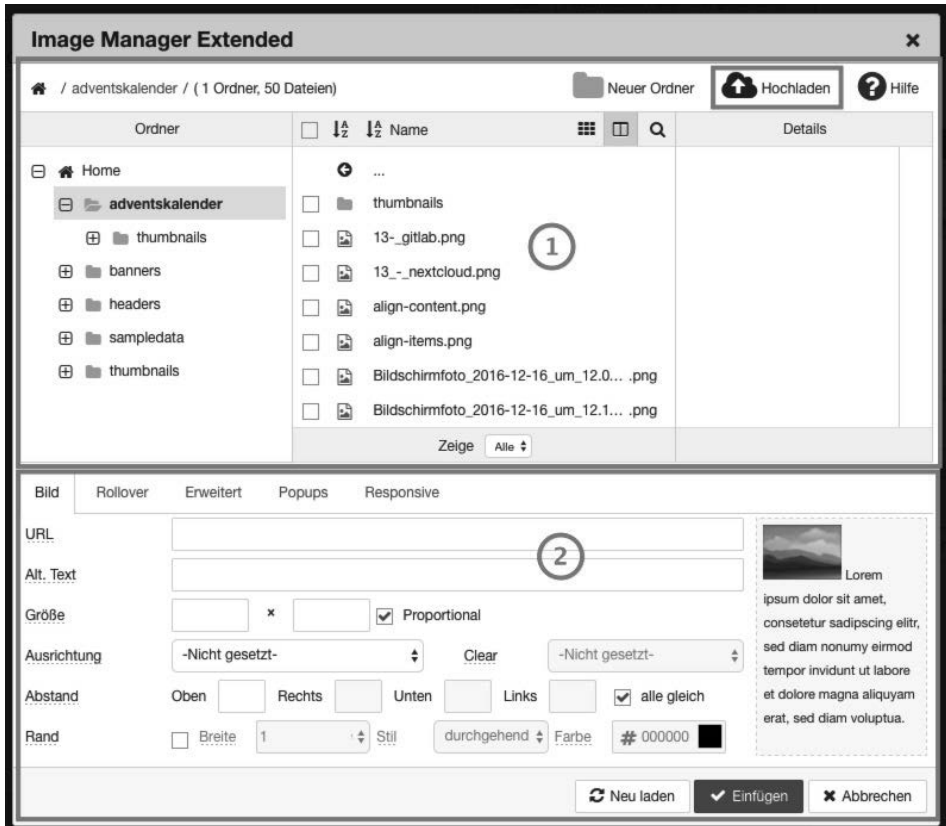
Image Manager Extended ×

/ adventskalender / ( 1 Ordner, 50 Dateien)

Neuer Ordner

Hochladen

Hilfe

Ordner

Name

Details

Home

adventskalender

thumbnails

banners

headers

sampledata

thumbnails

...

thumbnails

13-_gitlab.png

13_-_nextcloud.png

align-content.png

align-items.png

Bildschirmfoto_2016-12-16_um_12.0... .png

Bildschirmfoto_2016-12-16_um_12.1... .png

Zeige Alle

1

Bild Rollover Erweitert Popups Responsive

URL

Alt. Text

Größe × Proportional

Ausrichtung -Nicht gesetzt- Clear -Nicht gesetzt-

Abstand Oben Rechts Unten Links alle gleich

Rand Breite 1 Stil durchgehend Farbe # 000000

2

Lorem ipsum dolor sit amet, consetetur sadipscing elitr, sed diam nonumy eirmod tempor invidunt ut labore et dolore magna aliquyam erat, sed diam voluptua.

Neu laden Einfügen Abbrechen